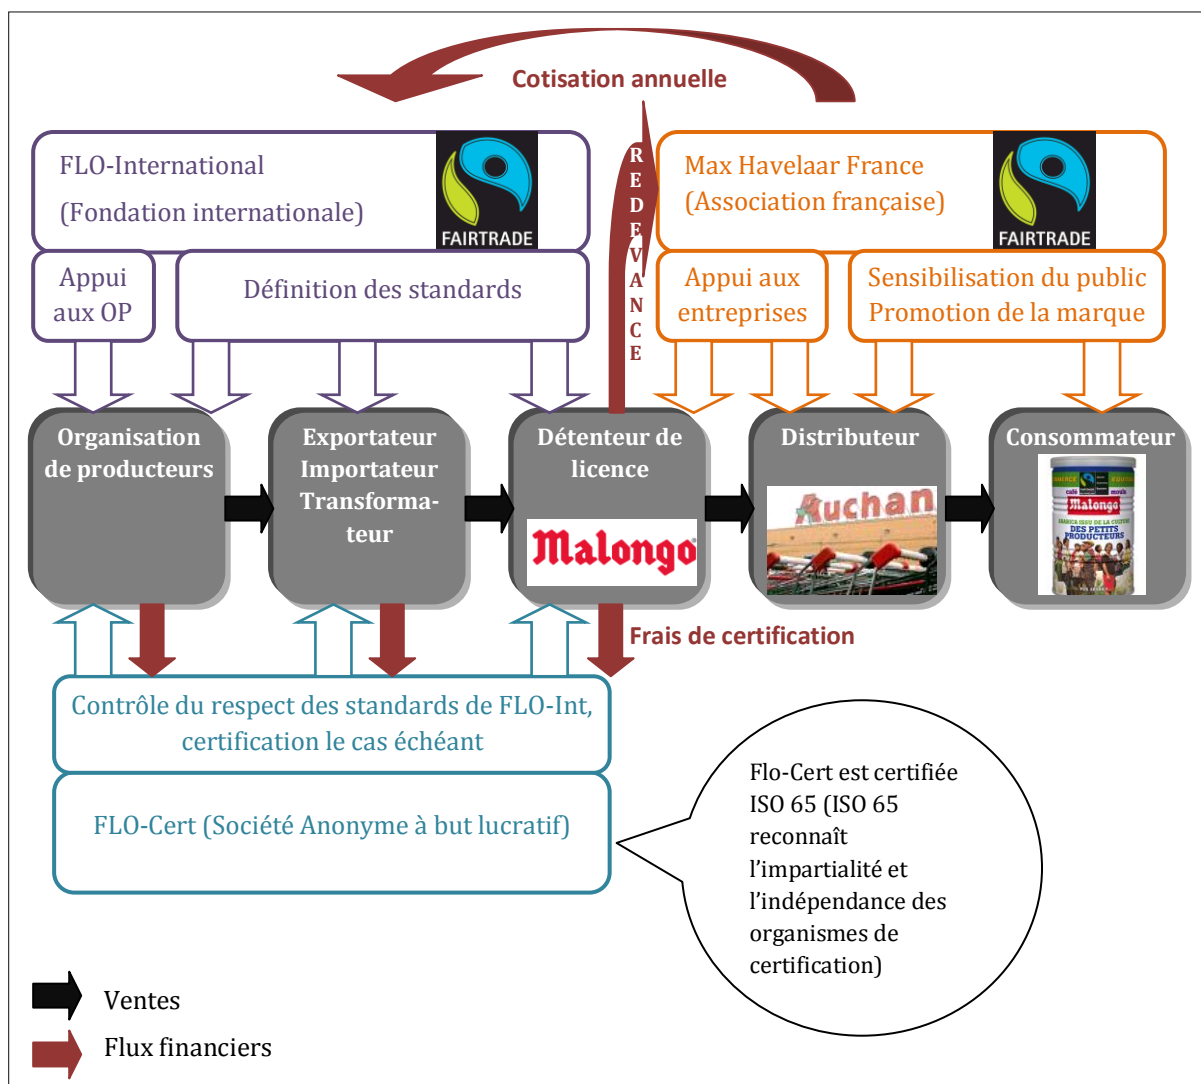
Cotisation annuelle

FLO-International
(Fondation internationale)

FAIRTRADE

REDEVANCE

Max Havelaar France
(Association française)

FAIRTRADE

Appui aux OP

Définition des standards

Appui aux entreprises

Sensibilisation du public
Promotion de la marque

Organisation de producteurs

Exportateur Importateur Transformateur

Détenteur de licence

Malongo

Distributeur

Auchan

Consommateur

Malongo

DES PETITS PRODUCTEURS

Frais de certification

Contrôle du respect des standards de FLO-Int, certification le cas échéant

FLO-Cert (Société Anonyme à but lucratif)

Flo-Cert est certifiée ISO 65 (ISO 65 reconnaît l'impartialité et l'indépendance des organismes de certification)

Ventes

Flux financiers